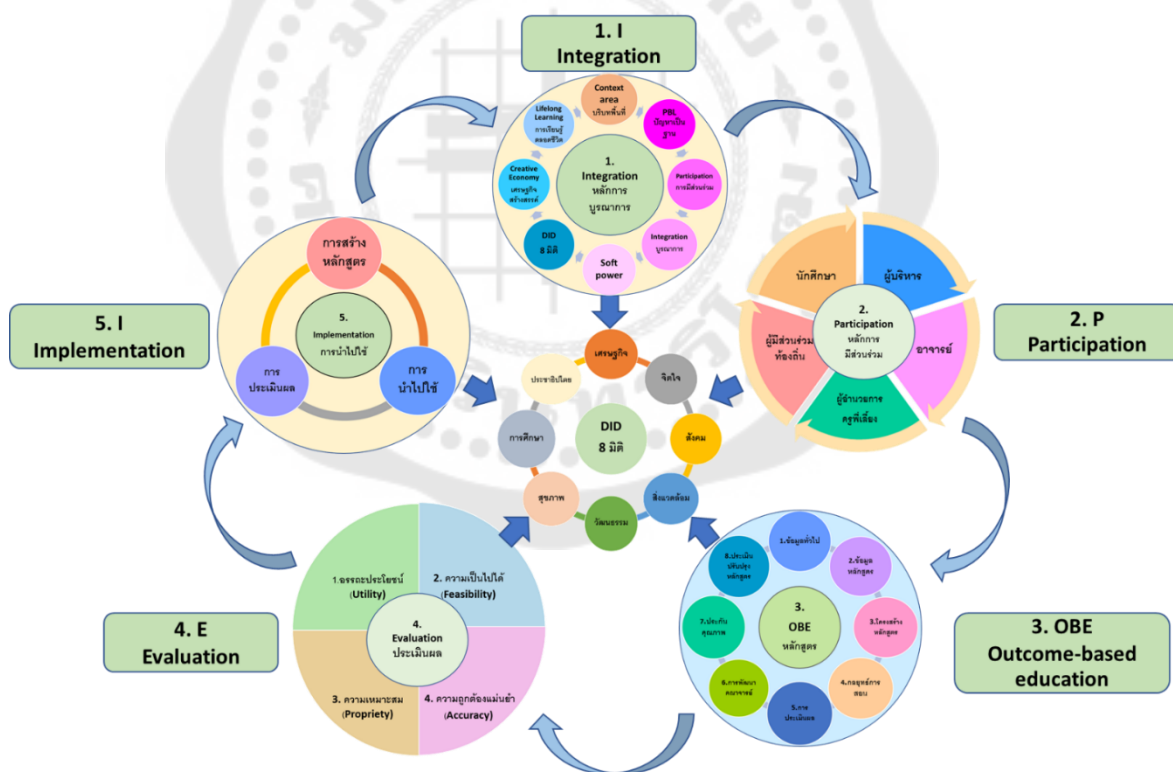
1. I
Integration

Context area บริบทพื้นที่

PBL ปัญหาเป็นฐาน

Participation การมีส่วนร่วม

Integration บูรณาการ

Soft power

DID 8 มิติ

Creative Economy เศรษฐกิจสร้างสรรค์

Lifelong Learning การเรียนรู้ตลอดชีวิต

1. Integration หลักการบูรณาการ

การสร้างหลักสูตร

5. Implementation การนำไปใช้

การประเมินผล

การนำไปใช้

5. I
Implementation

นักศึกษา

ผู้บริหาร

อาจารย์

ผู้ชำนาญการ ครูพี่เลี้ยง

ผู้มีส่วนร่วมท้องถิ่น

2. Participation หลักการมีส่วนร่วม

2. P
Participation

เศรษฐกิจ

จิตใจ

สังคม

สิ่งแวดล้อม

วัฒนธรรม

สุขภาพ

การศึกษา

ประชาธิปไตย

DID 8 มิติ

1.อรรถประโยชน์ (Utility)

2. ความเป็นไปได้ (Feasibility)

3. ความเหมาะสม (Propriety)

4. ความถูกต้องแม่นยำ (Accuracy)

4. Evaluation ประเมินผล

4. E
Evaluation

1.ข้อมูลทั่วไป

2.ข้อมูลหลักสูตร

3.โครงสร้างหลักสูตร

4.กลยุทธ์การสอน

5.การประเมินผล

6.การพัฒนาคณาจารย์

7.ประกันคุณภาพ

8.ประเมินปรับปรุงหลักสูตร

3. OBE หลักสูตร

3. OBE
Outcome-based education